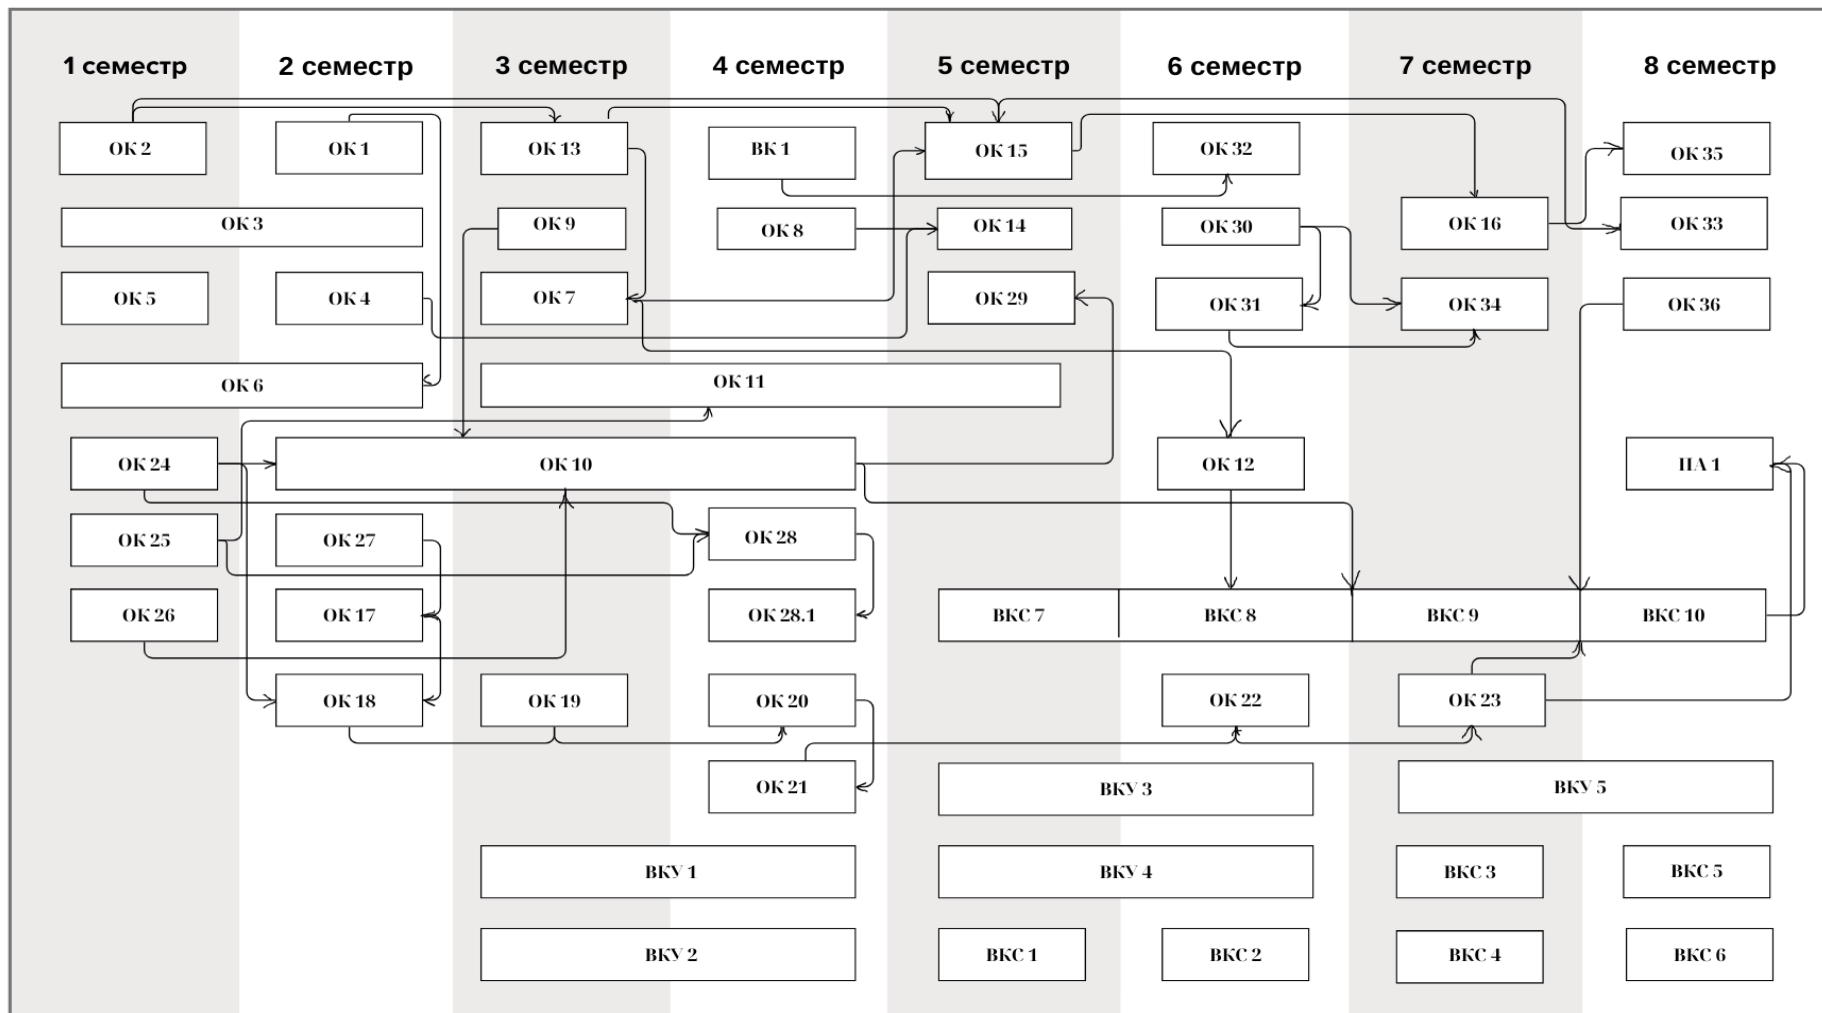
1 семестр
2 семестр
3 семестр
4 семестр
5 семестр
6 семестр
7 семестр
8 семестр

ОК 2
ОК 1
ОК 13
ВК 1
ОК 15
ОК 32
ОК 35
ОК 3
ОК 9
ОК 8
ОК 14
ОК 30
ОК 16
ОК 33
ОК 5
ОК 4
ОК 7
ОК 29
ОК 31
ОК 34
ОК 36
ОК 6
ОК 11
ОК 24
ОК 10
ОК 12
ПА 1
ОК 25
ОК 27
ОК 28
ОК 26
ОК 17
ОК 28.1
ВКС 7
ВКС 8
ВКС 9
ВКС 10
ОК 18
ОК 19
ОК 20
ОК 22
ОК 23
ОК 21
ВКУ 3
ВКУ 5
ВКУ 1
ВКУ 4
ВКС 3
ВКС 5
ВКУ 2
ВКС 1
ВКС 2
ВКС 4
ВКС 6